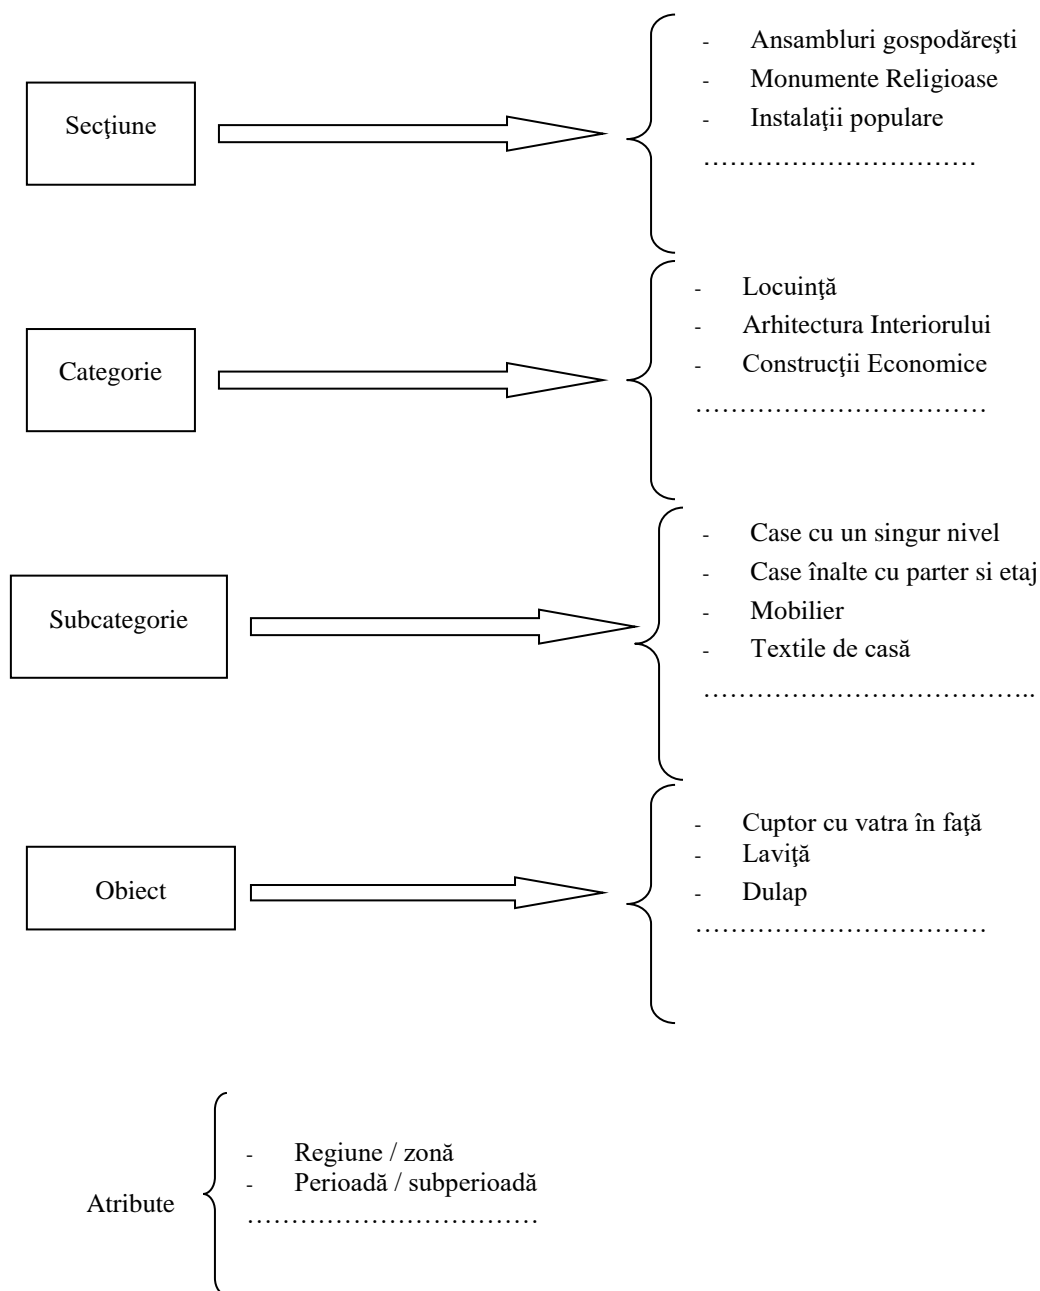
Secţiune

- Ansambluri gospodăreşti
- Monumente Religioase
- Instalaţii populare
…………………………

Categorie

- Locuinţă
- Arhitectura Interiorului
- Construcţii Economice
…………………………

Subcategorie

- Case cu un singur nivel
- Case înalte cu parter si etaj
- Mobilier
- Textile de casă
………………………………..

Obiect

- Cuptor cu vatra în faţă
- Laviţă
- Dulap
…………………………

Atribute

- Regiune / zonă
- Perioadă / subperioadă
…………………………